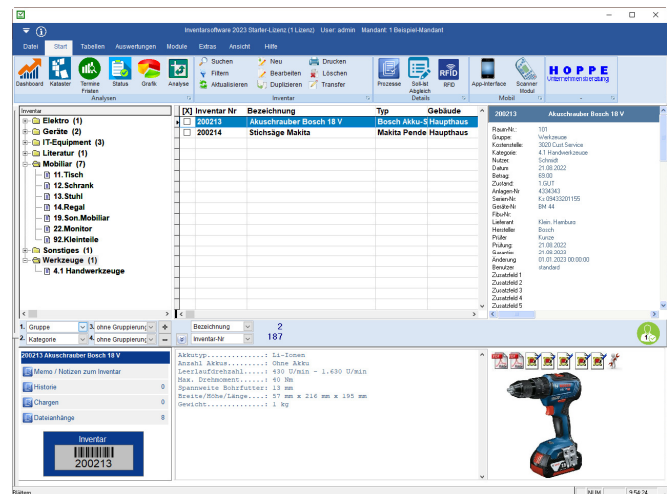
Inventarsoftware 2023 Starter-Lizenz (1 Lizenz)   User: admin   Mandant: 1 Beispiel-Mandant

Datei   Start   Tabellen   Auswertungen   Module   Extras   Ansicht   Hilfe

Dashboard   Kataster   Termine Fristen   Status   Grafik   Analyse
Analysen
Suchen   Filtern   Aktualisieren   Neu   Bearbeiten   Duplizieren   Drucken   Löschen   Transfer
Inventar
Prozesse   Soll-Ist Abgleich   RFID
Details
App-Interface   Scanner Modul
Mobil
HOPPE Unternehmensberatung

Inventar
Elektro (1)
Geräte (2)
IT-Equipment (3)
Literatur (1)
Mobiliar (7)
11.Tisch
12.Schrank
13.Stuhl
14.Regal
19.Son.Mobiliar
22.Monitor
92.Kleinteile
Sonstiges (1)
Werkzeuge (1)
4.1 Handwerkzeuge

| [X] | Inventar Nr | Bezeichnung | Typ | Gebäude |
|---|---|---|---|---|
| | 200213 | Akkuschrauber Bosch 18 V | Bosch Akku-S | Haupthaus |
| | 200214 | Stichsäge Makita | Makita Pende | Haupthaus |

200213   Akkuschrauber Bosch 18 V
Raum-Nr.: 101
Gruppe: Werkzeuge
Kostenstelle: 3020 Cust.Service
Kategorie: 4.1 Handwerkzeuge
Nutzer: Schmidt
Datum: 21.06.2022
Betrag: 69,00
Zustand: 1.GUT
Anlagen-Nr: 4334343
Serien-Nr: Ks 09433201155
Geräte-Nr: BM 44
Fibu-Nr:
Lieferant: Klein, Hamburg
Hersteller: Bosch
Prüfer: Kunze
Prüfung: 21.06.2022
Garantie: 21.09.2023
Änderung: 01.01.2023 00:00:00
Benutzer: standard
Zusatzfeld 1
Zusatzfeld 2
Zusatzfeld 3
Zusatzfeld 4
Zusatzfeld 5

1. Gruppe   3. ohne Gruppierung
2. Kategorie   4. ohne Gruppierung
Bezeichnung   Inventar-Nr
2
187

200213 Akkuschrauber Bosch 18 V
Memo / Notizen zum Inventar
Historie 0
Chargen 0
Dateianhänge 8
Inventar
200213

Akkutyp..............: Li-Ionen
Anzahl Akkus.........: Ohne Akku
Leerlaufdrehzahl.....: 430 U/min - 1.630 U/min
Max. Drehmoment......: 40 Nm
Spannweite Bohrfutter: 13 mm
Breite/Höhe/Länge....: 57 mm x 216 mm x 195 mm
Gewicht..............: 1 kg

Bitten   NUM   9:54:24